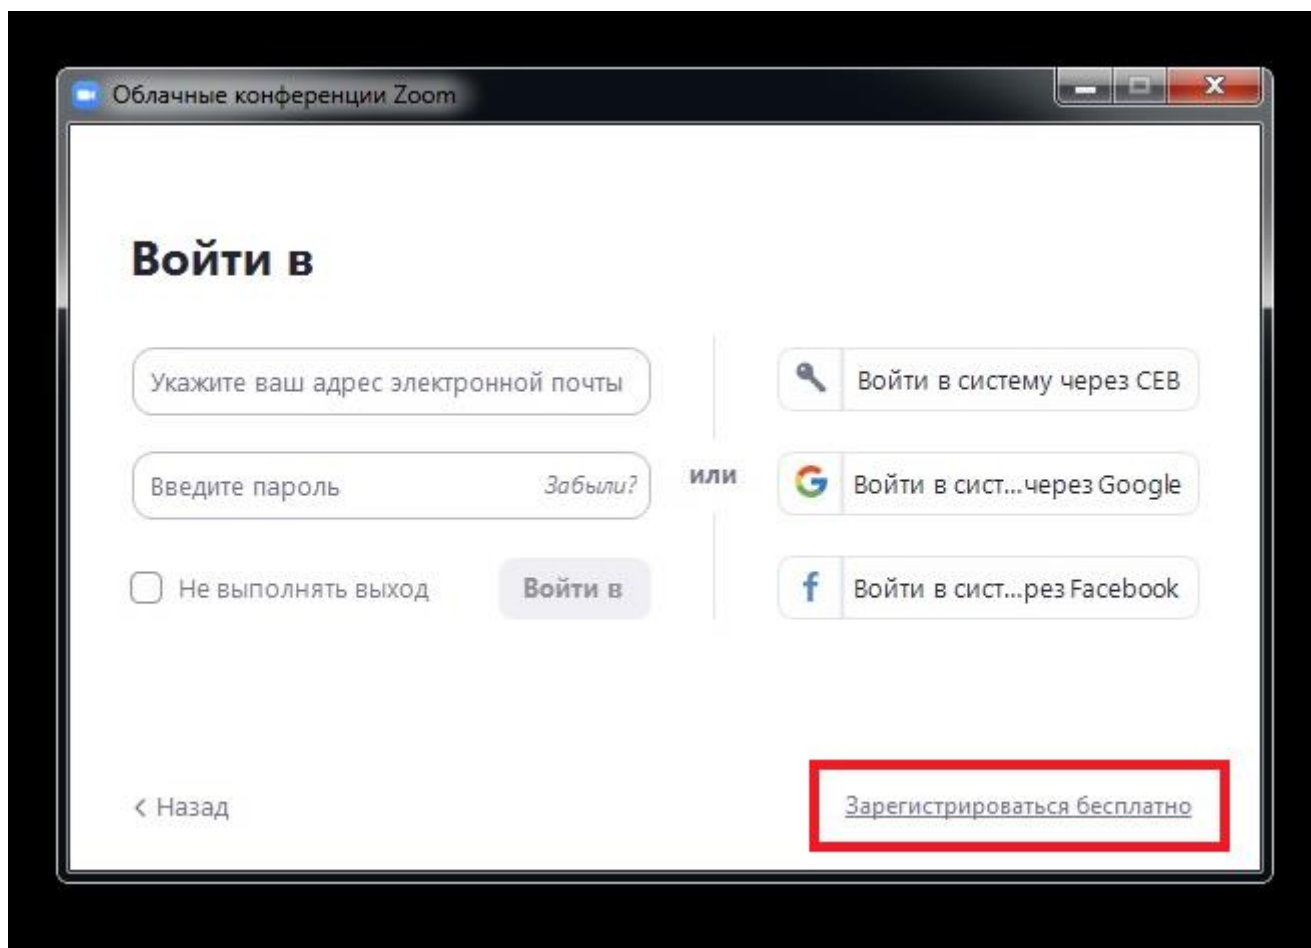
Облачные конференции Zoom

Войти в

Укажите ваш адрес электронной почты

Введите пароль Забыли?

Не выполнять выход

Войти в

или

Войти в систему через СЕВ

Войти в сист...через Google

Войти в сист...рез Facebook

< Назад

Зарегистрироваться бесплатно